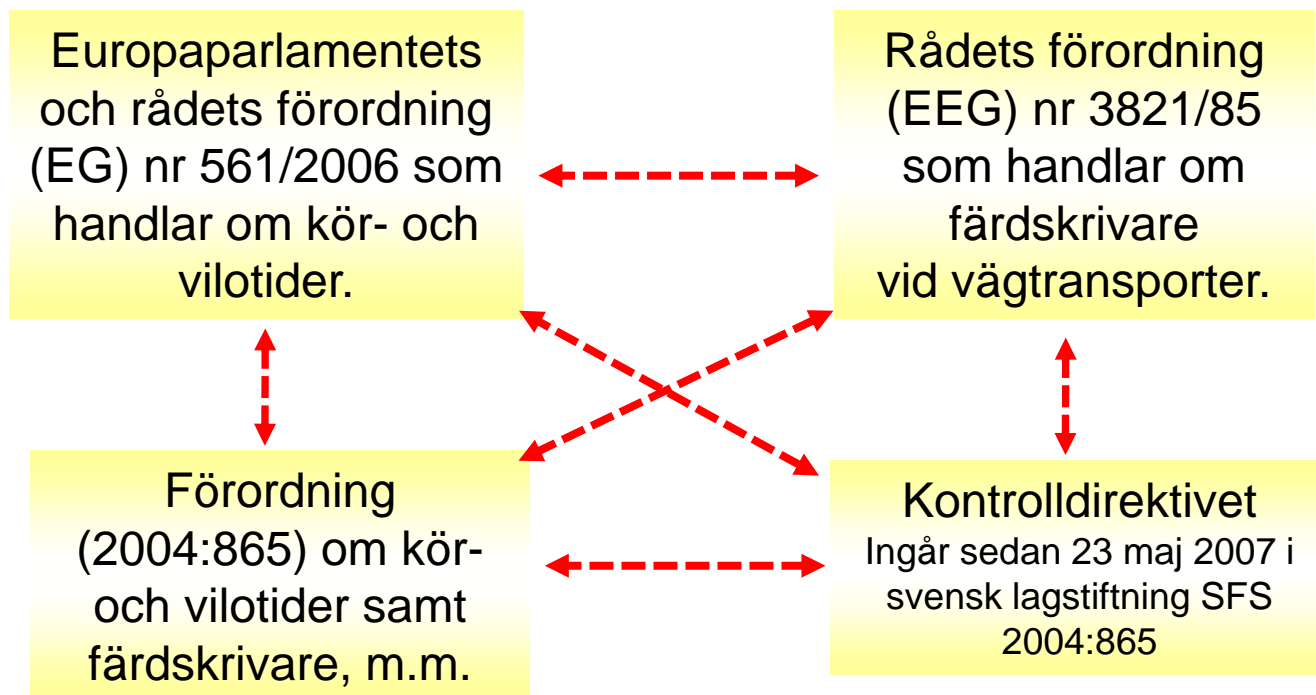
Europaparlamentets och rådets förordning (EG) nr 561/2006 som handlar om kör- och vilotider.

Rådets förordning (EEG) nr 3821/85 som handlar om färdskrivare vid vägtransporter.

Förordning (2004:865) om kör- och vilotider samt färdskrivare, m.m.

Kontrolldirektivet
Ingår sedan 23 maj 2007 i svensk lagstiftning SFS 2004:865